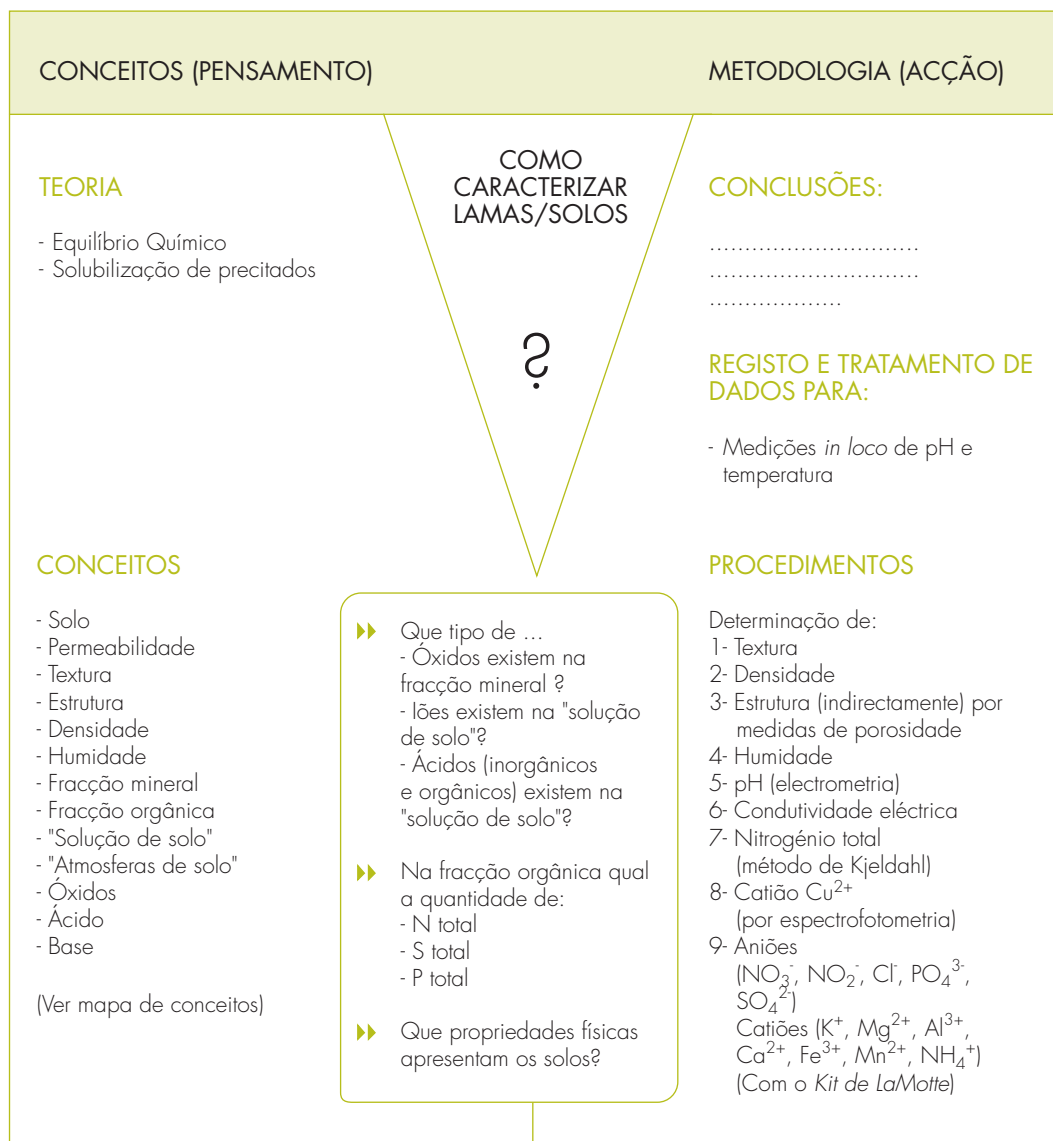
CONCEITOS (PENSAMENTO)

METODOLOGIA (ACÇÃO)

TEORIA

- Equilíbrio Químico
- Solubilização de precitados

COMO CARACTERIZAR LAMAS/SOLOS

?

CONCLUSÕES:

..............................
..............................
..................

REGISTO E TRATAMENTO DE DADOS PARA:

- Medições in loco de pH e temperatura

CONCEITOS

- Solo
- Permeabilidade
- Textura
- Estrutura
- Densidade
- Humidade
- Fracção mineral
- Fracção orgânica
- "Solução de solo"
- "Atmosferas de solo"
- Óxidos
- Ácido
- Base

(Ver mapa de conceitos)

Que tipo de ...
- Óxidos existem na fracção mineral ?
- Iões existem na "solução de solo"?
- Ácidos (inorgânicos e orgânicos) existem na "solução de solo"?

Na fracção orgânica qual a quantidade de:
- N total
- S total
- P total

Que propriedades físicas apresentam os solos?

PROCEDIMENTOS

Determinação de:
1- Textura
2- Densidade
3- Estrutura (indirectamente) por medidas de porosidade
4- Humidade
5- pH (electrometria)
6- Condutividade eléctrica
7- Nitrogénio total (método de Kjeldahl)
8- Catião $Cu^{2+}$ (por espectrofotometria)
9- Aniões ($NO_3^-$, $NO_2^-$, $Cl^-$, $PO_4^{3-}$, $SO_4^{2-}$)
Catiões ($K^+$, $Mg^{2+}$, $Al^{3+}$, $Ca^{2+}$, $Fe^{3+}$, $Mn^{2+}$, $NH_4^+$)
(Com o Kit de LaMotte)